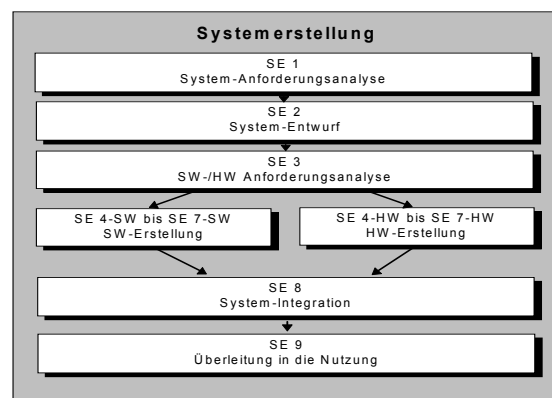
Systemerstellung

SE 1
System-Anforderungsanalyse

SE 2
System-Entwurf

SE 3
SW-/HW Anforderungsanalyse

SE 4-SW bis SE 7-SW
SW-Erstellung

SE 4-HW bis SE 7-HW
HW-Erstellung

SE 8
System-Integration

SE 9
Überleitung in die Nutzung